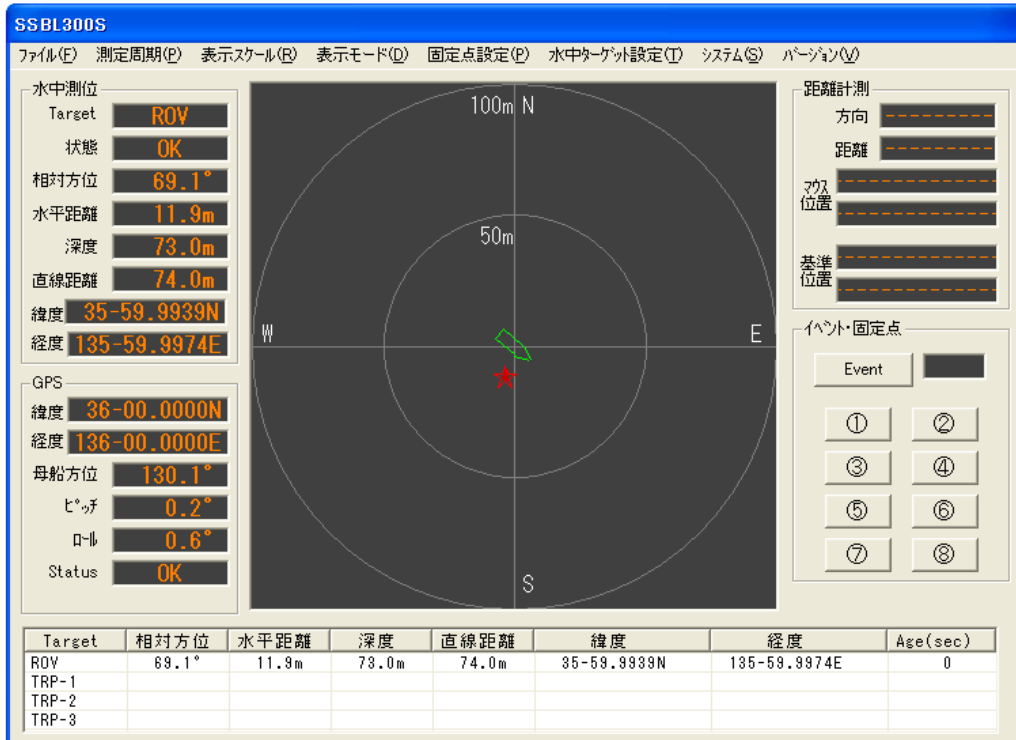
SSBL300S

ファイル(F) 測定周期(P) 表示スケール(R) 表示モード(D) 固定点設定(P) 水中ターゲット設定(T) システム(S) バージョン(V)

水中測位
Target ROV
状態 OK
相対方位 69.1°
水平距離 11.9m
深度 73.0m
直線距離 74.0m
緯度 35-59.9939N
経度 135-59.9974E

GPS
緯度 36-00.0000N
経度 136-00.0000E
母船方位 130.1°
ピッチ 0.2°
ロール 0.6°
Status OK

100m N
50m
W
E
S

距離計測
方向 ---------
距離 ---------
マウス位置 ---------------
---------------
基準位置 ---------------
---------------

イベント・固定点
Event
①
②
③
④
⑤
⑥
⑦
⑧

| Target | 相対方位 | 水平距離 | 深度 | 直線距離 | 緯度 | 経度 | Age(sec) |
|---|---|---|---|---|---|---|---|
| ROV | 69.1° | 11.9m | 73.0m | 74.0m | 35-59.9939N | 135-59.9974E | 0 |
| TRP-1 | | | | | | | |
| TRP-2 | | | | | | | |
| TRP-3 | | | | | | | |